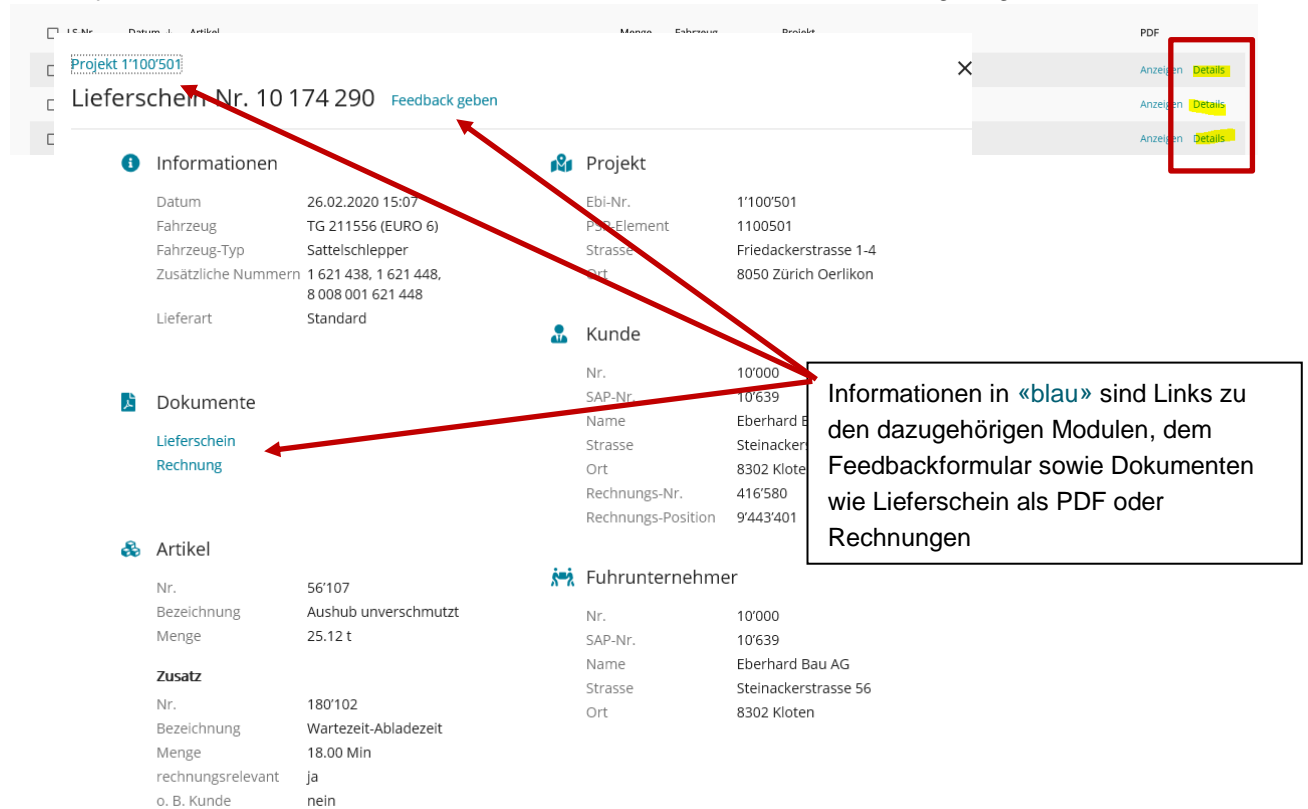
LS-Nr. Datum Artikel Menge Fahrzeug Projekt PDF

Anzeigen Details
Anzeigen Details
Anzeigen Details

Projekt 1'100'501

Lieferschein-Nr. 10 174 290 Feedback geben

×

Informationen

Datum 26.02.2020 15:07
Fahrzeug TG 211556 (EURO 6)
Fahrzeug-Typ Sattelschlepper
Zusätzliche Nummern 1 621 438, 1 621 448, 8 008 001 621 448
Lieferart Standard

Dokumente

Lieferschein
Rechnung

Artikel

Nr. 56'107
Bezeichnung Aushub unverschmutzt
Menge 25.12 t

Zusatz

Nr. 180'102
Bezeichnung Wartezeit-Abladezeit
Menge 18.00 Min
rechnungsrelevant ja
o. B. Kunde nein

Projekt

Ebi-Nr. 1'100'501
PSP-Element 1100501
Strasse Friedackerstrasse 1-4
Ort 8050 Zürich Oerlikon

Kunde

Nr. 10'000
SAP-Nr. 10'639
Name Eberhard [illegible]
Strasse Steinackers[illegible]
Ort 8302 Klote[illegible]
Rechnungs-Nr. 416'580
Rechnungs-Position 9'443'401

Fuhrunternehmer

Nr. 10'000
SAP-Nr. 10'639
Name Eberhard Bau AG
Strasse Steinackerstrasse 56
Ort 8302 Kloten

Informationen in «blau» sind Links zu den dazugehörigen Modulen, dem Feedbackformular sowie Dokumenten wie Lieferschein als PDF oder Rechnungen